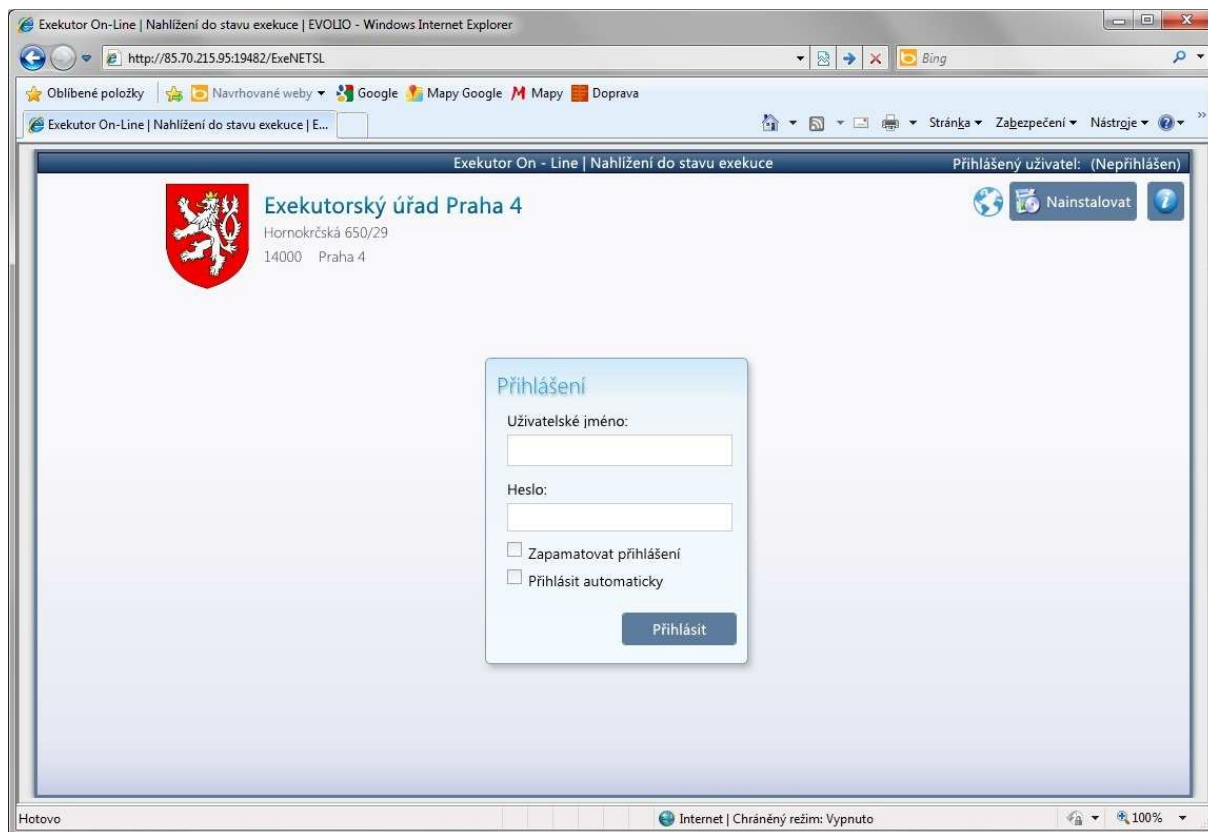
Exekutor On-Line | Nahlížení do stavu exekuce | EVOLIO - Windows Internet Explorer

http://85.70.215.95:19482/ExeNETSL

Bing

Oblíbené položky | Navrhované weby ▾ Google Mapy Google Mapy Doprava

Exekutor On-Line | Nahlížení do stavu exekuce | E...

Stránka ▾ Zabezpečení ▾ Nástroje ▾

Exekutor On - Line | Nahlížení do stavu exekuce

Přihlášený uživatel: (Nepřihlášen)

Exekutorský úřad Praha 4
Hornokrčská 650/29
14000 Praha 4

Nainstalovat

Přihlášení

Uživatelské jméno:

Heslo:

Zapamatovat přihlášení

Přihlásit automaticky

Přihlásit

Hotovo

Internet | Chráněný režim: Vypnuto

100%